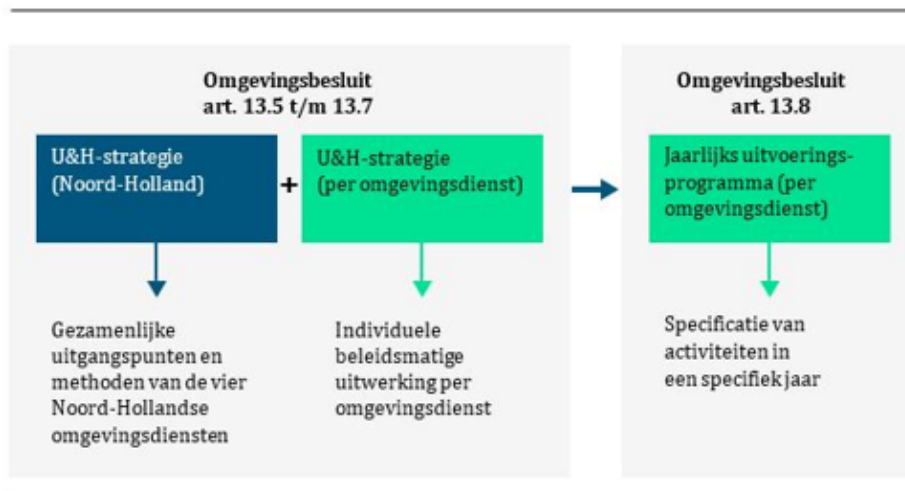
Omgevingsbesluit
art. 13.5 t/m 13.7

U&H-strategie (Noord-Holland)

+

U&H-strategie (per omgevingsdienst)

Gezamenlijke uitgangspunten en methoden van de vier Noord-Hollandse omgevingsdiensten

Individuele beleidsmatige uitwerking per omgevingsdienst

Omgevingsbesluit
art. 13.8

Jaarlijks uitvoeringsprogramma (per omgevingsdienst)

Specificatie van activiteiten in een specifiek jaar